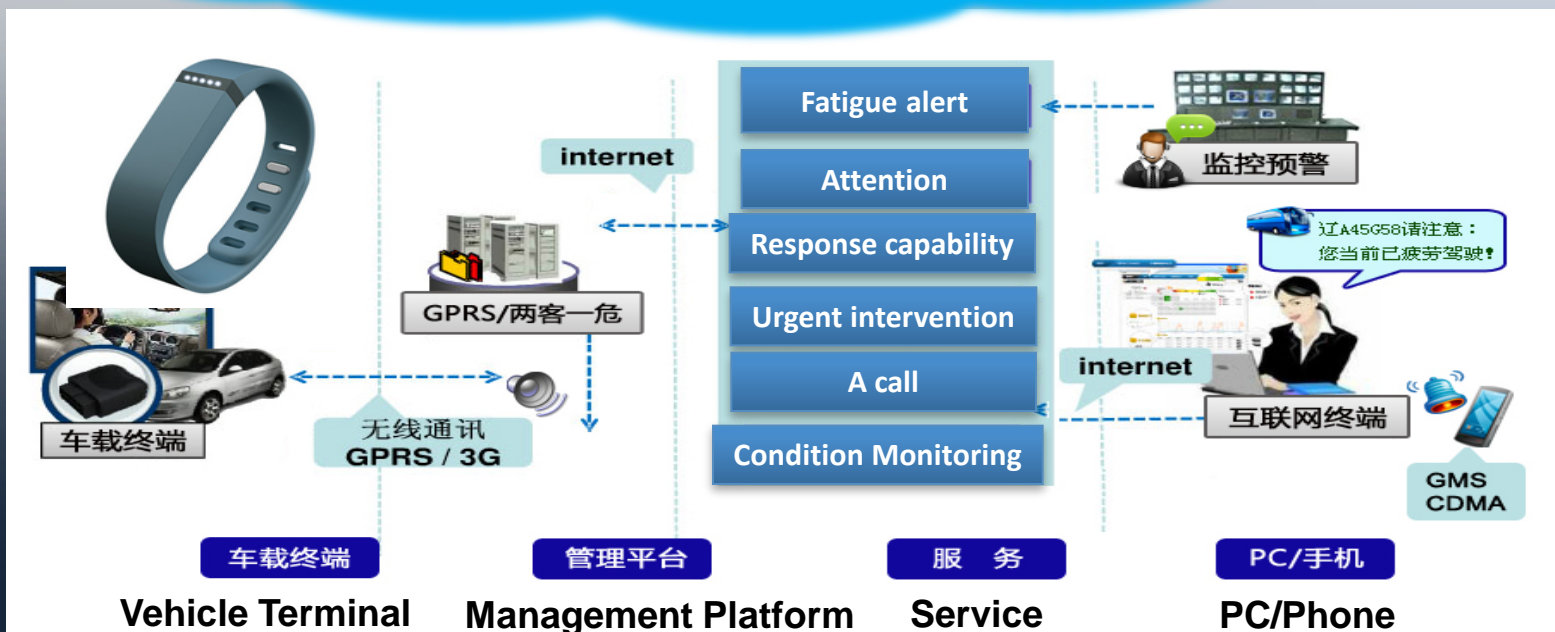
internet

GPRS/两客一危

车载终端

无线通讯
GPRS / 3G

Fatigue alert

Attention

Response capability

Urgent intervention

A call

Condition Monitoring

监控预警

辽A45G58请注意：
您当前已疲劳驾驶！

internet

互联网终端

GMS
CDMA

车载终端

Vehicle Terminal

管理平台

Management Platform

服 务

Service

PC/手机

PC/Phone